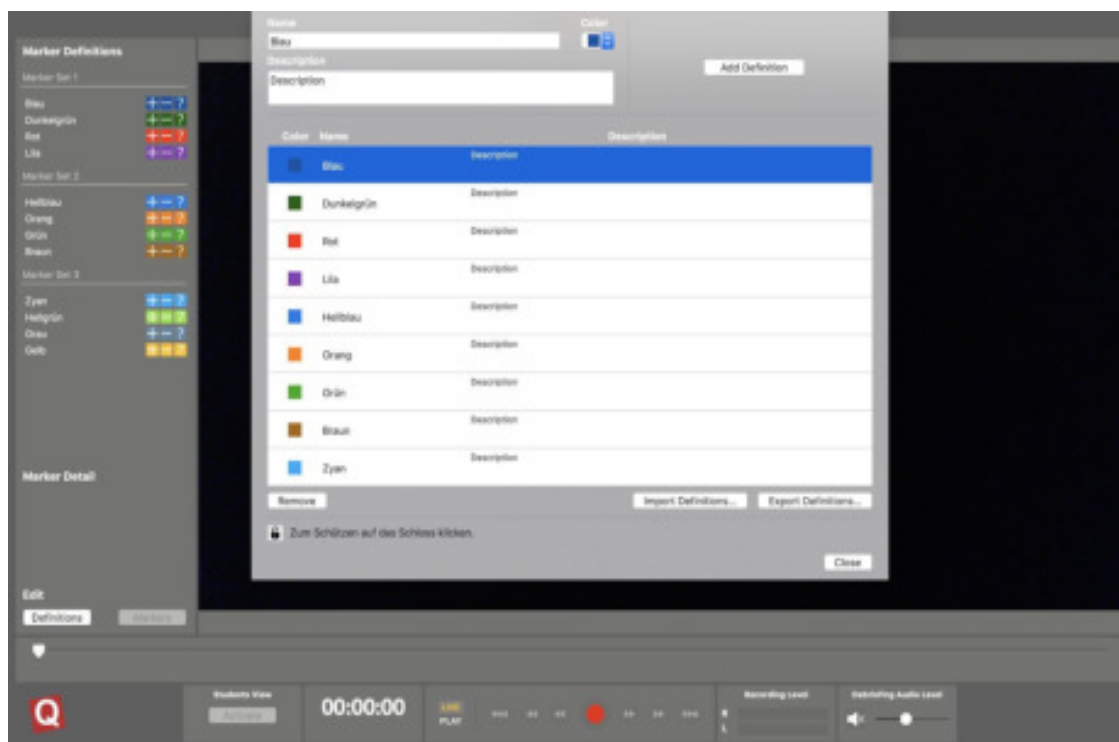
Marker Definitions

Marker Set 1

Blau
Dunkelgrün
Rot
Lila

Marker Set 2

Hellblau
Orang
Grün
Braun

Marker Set 3

Zyan
Hellgrün
Grau
Gelb

Marker Detail

Edit

Definitions

Markers

Name

Blau

Color

Description

Description

Add Definition

| Color | Name | Description |
|---|---|---|
| | Blau | Description |
| | Dunkelgrün | Description |
| | Rot | Description |
| | Lila | Description |
| | Hellblau | Description |
| | Orang | Description |
| | Grün | Description |
| | Braun | Description |
| | Zyan | Description |

Remove

Import Definitions...

Export Definitions...

Zum Schützen auf das Schloss klicken.

Close

Students View

Activate

00:00:00

LIVE

PLAY

Recording Level

R

L

Debriefing Audio Level